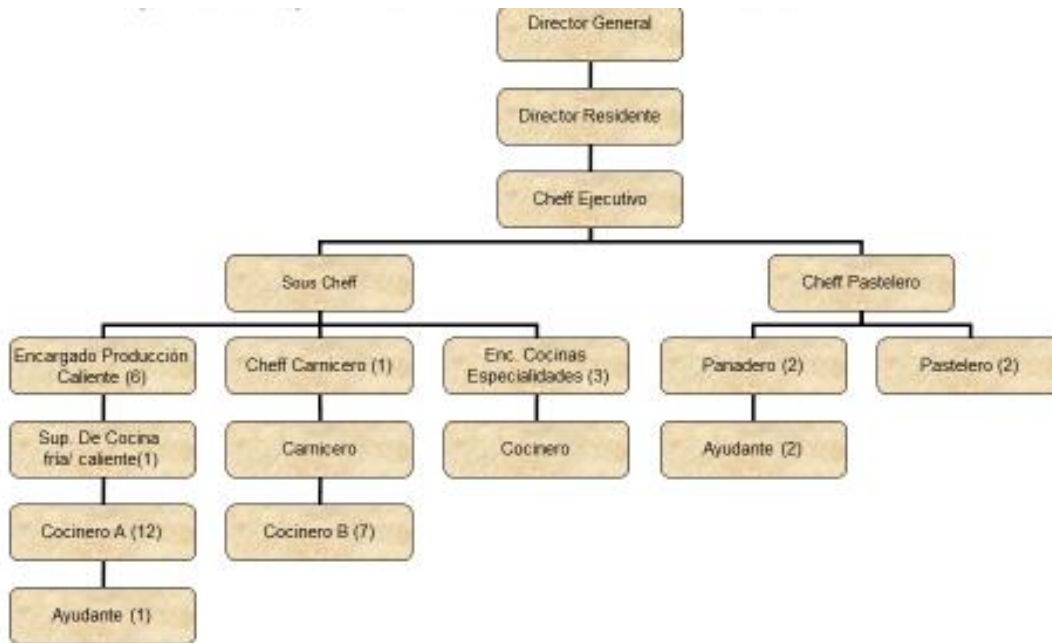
Director General

Director Residente

Cheff Ejecutivo

Sous Cheff

Cheff Pastelero

Encargado Producción Caliente (6)

Cheff Carnicero (1)

Enc. Cocinas Especialidades (3)

Panadero (2)

Pastelero (2)

Sup. De Cocina fria/ caliente(1)

Carnicero

Cocinero

Ayudante (2)

Cocinero A (12)

Cocinero B (7)

Ayudante (1)